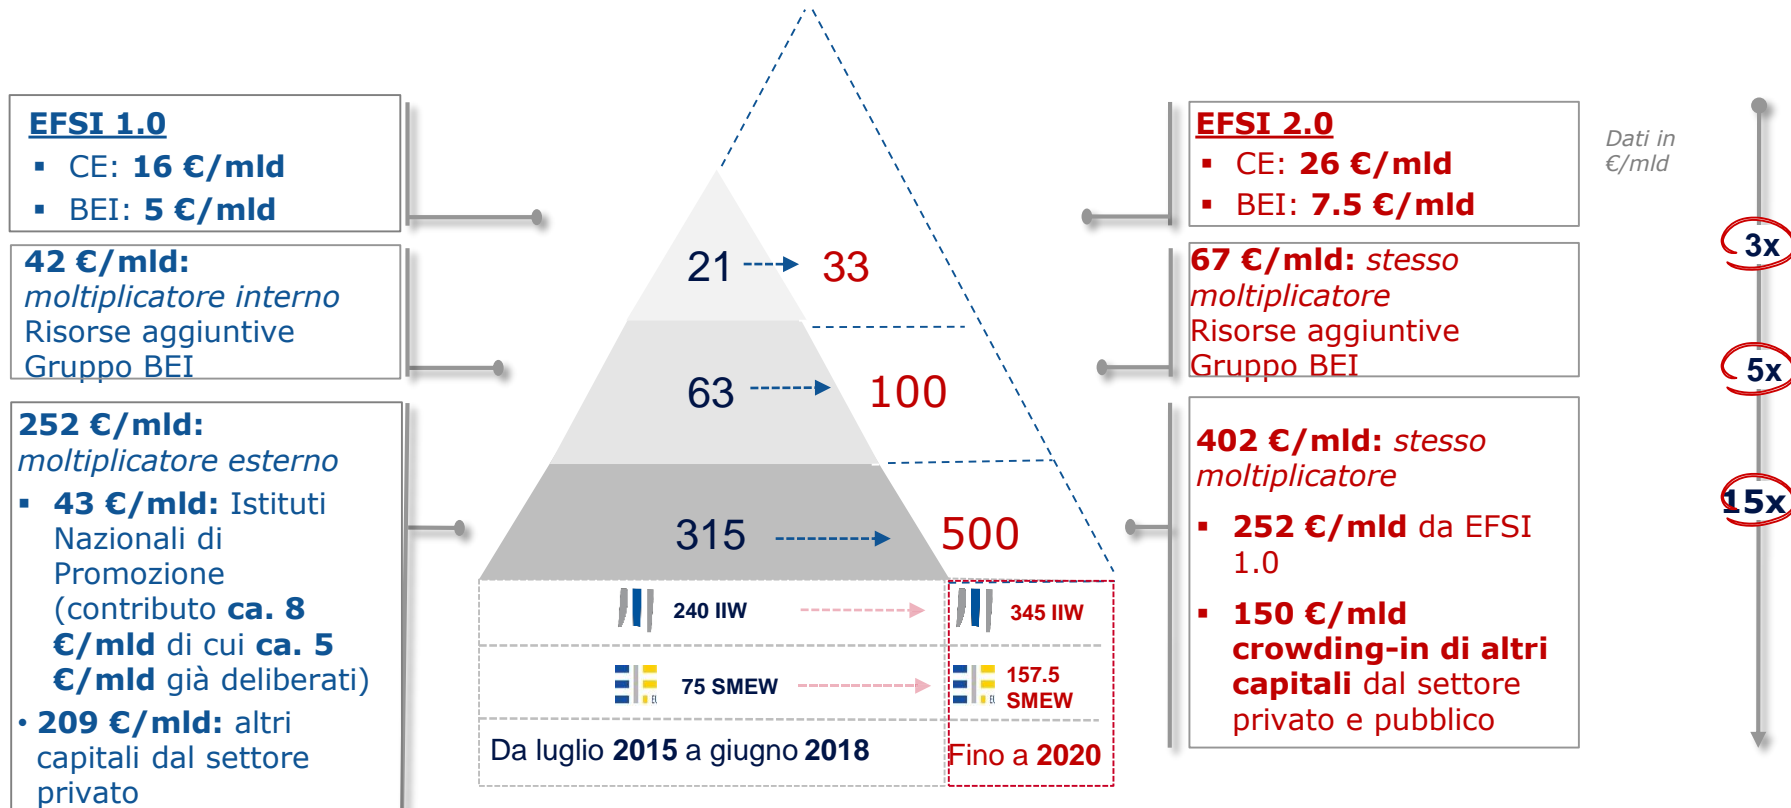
EFSI 1.0
▪ CE: 16 €/mld
▪ BEI: 5 €/mld

42 €/mld: moltiplicatore interno Risorse aggiuntive Gruppo BEI

252 €/mld: moltiplicatore esterno
▪ 43 €/mld: Istituti Nazionali di Promozione (contributo ca. 8 €/mld di cui ca. 5 €/mld già deliberati)
• 209 €/mld: altri capitali dal settore privato

21 33
63 100
315 500

240 IIW
345 IIW
75 SMEW
157.5 SMEW

Da luglio 2015 a giugno 2018
Fino a 2020

EFSI 2.0
▪ CE: 26 €/mld
▪ BEI: 7.5 €/mld

67 €/mld: stesso moltiplicatore Risorse aggiuntive Gruppo BEI

402 €/mld: stesso moltiplicatore
▪ 252 €/mld da EFSI 1.0
▪ 150 €/mld crowding-in di altri capitali dal settore privato e pubblico

Dati in €/mld

3x
5x
15x